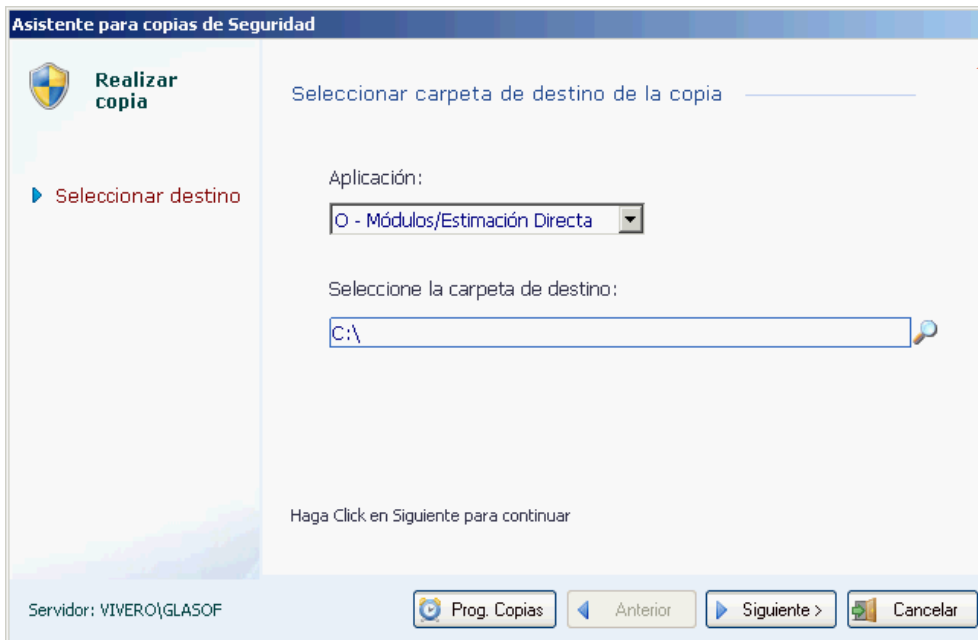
Asistente para copias de Seguridad

Realizar copia

Seleccionar destino

Seleccionar carpeta de destino de la copia

Aplicación:

O - Módulos/Estimación Directa

Seleccione la carpeta de destino:

C:\

Haga Click en Siguiente para continuar

Servidor: VIVERO\GLASOF

Prog. Copias

Anterior

Siguiente >

Cancelar